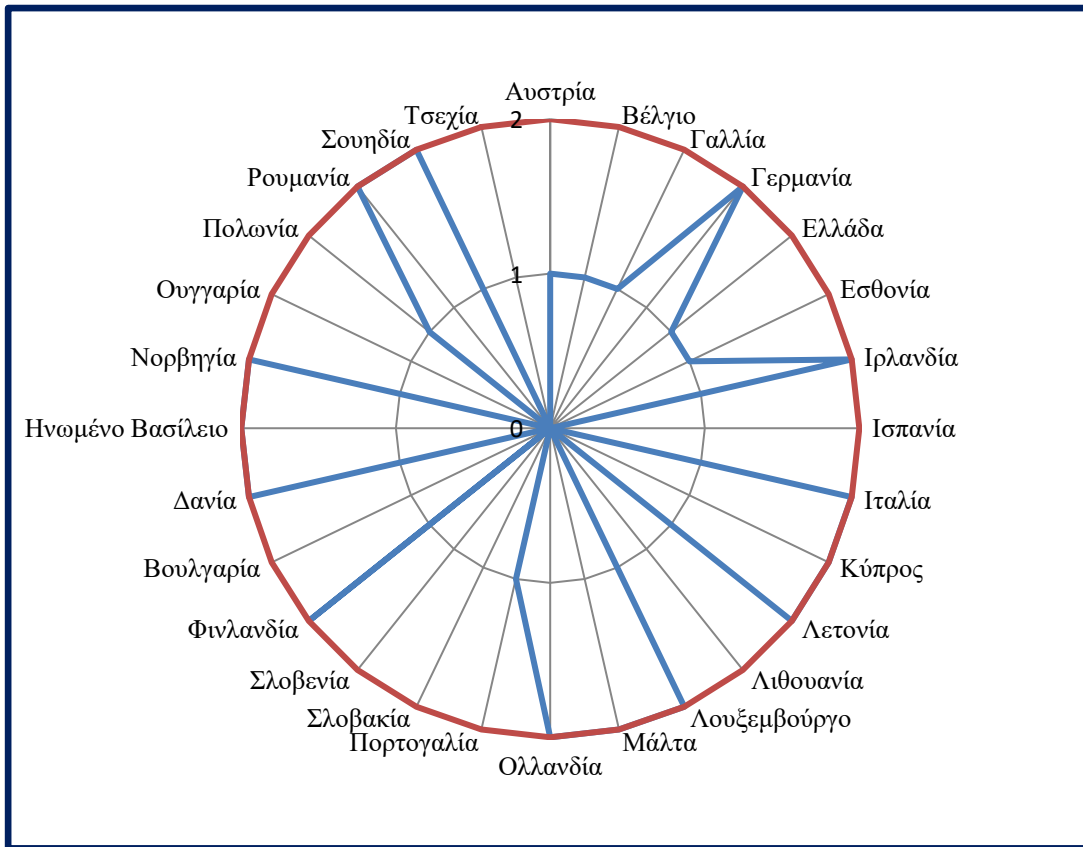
Αυστρία
Βέλγιο
Γαλλία
Γερμανία
Ελλάδα
Εσθονία
Ιρλανδία
Ισπανία
Ιταλία
Κύπρος
Λετονία
Λιθουανία
Λουξεμβούργο
Μάλτα
Ολλανδία
Πορτογαλία
Σλοβακία
Σλοβενία
Φινλανδία
Βουλγαρία
Δανία
Ηνωμένο Βασίλειο
Νορβηγία
Ουγγαρία
Πολωνία
Ρουμανία
Σουηδία
Τσεχία
2
1
0